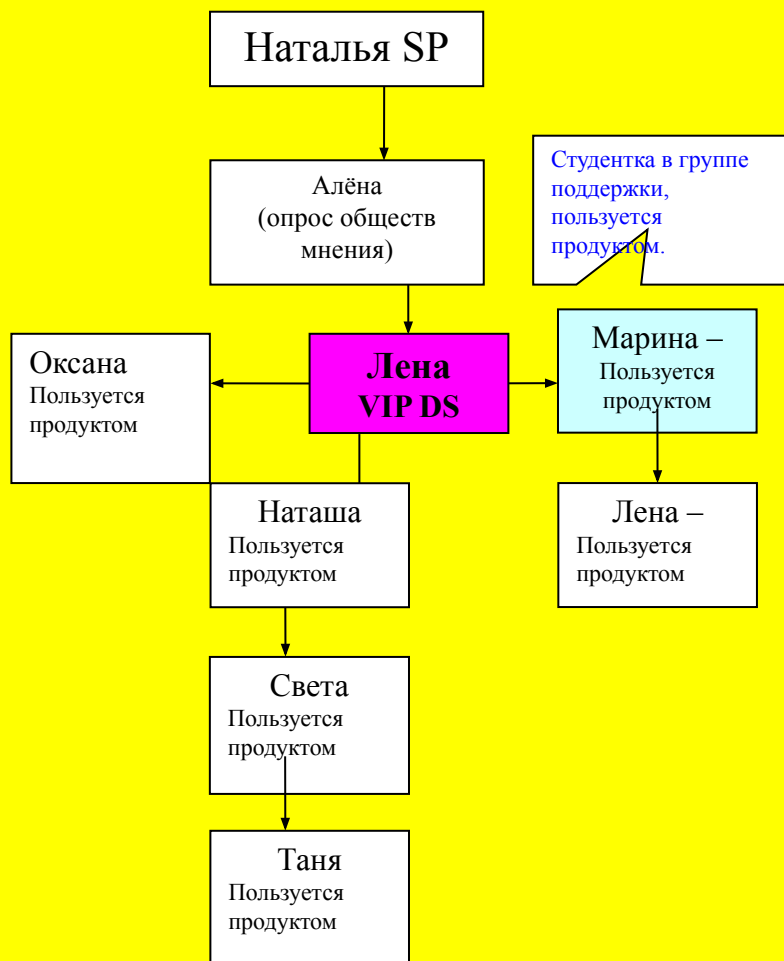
Наталья SP

Алёна
(опрос обществ
мнения)

Студентка в группе поддержки, пользуется продуктом.

Оксана
Пользуется продуктом

Лена
VIP DS

Марина –
Пользуется продуктом

Наташа
Пользуется продуктом

Лена –
Пользуется продуктом

Света
Пользуется продуктом

Таня
Пользуется продуктом